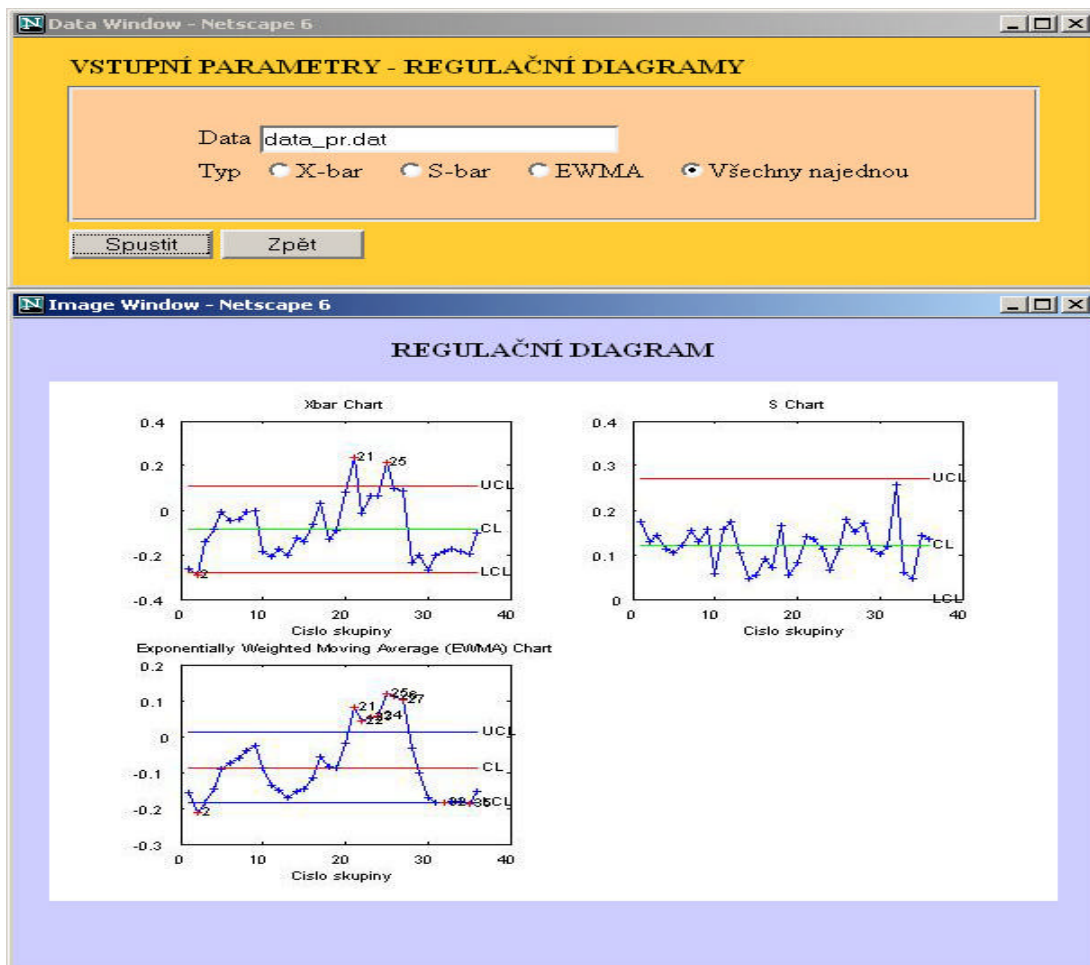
Data Window - Netscape 6

VSTUPNÍ PARAMETRY - REGULAČNÍ DIAGRAMY

Data data_pr.dat

Typ X-bar S-bar EWMA Všechny najednou

Spustit Zpět

Image Window - Netscape 6

REGULAČNÍ DIAGRAM

Xbar Chart

0.4
0.2
0
-0.2
-0.4

21 25 UCL CL 2 LCL

0 10 20 30 40
Cislo skupiny

S Chart

0.4
0.3
0.2
0.1
0

UCL CL LCL

0 10 20 30 40
Cislo skupiny

Exponentially Weighted Moving Average (EWMA) Chart

0.2
0.1
0
-0.1
-0.2
-0.3

21 22 24 256 27 UCL CL 2 32 35 LCL

0 10 20 30 40
Cislo skupiny